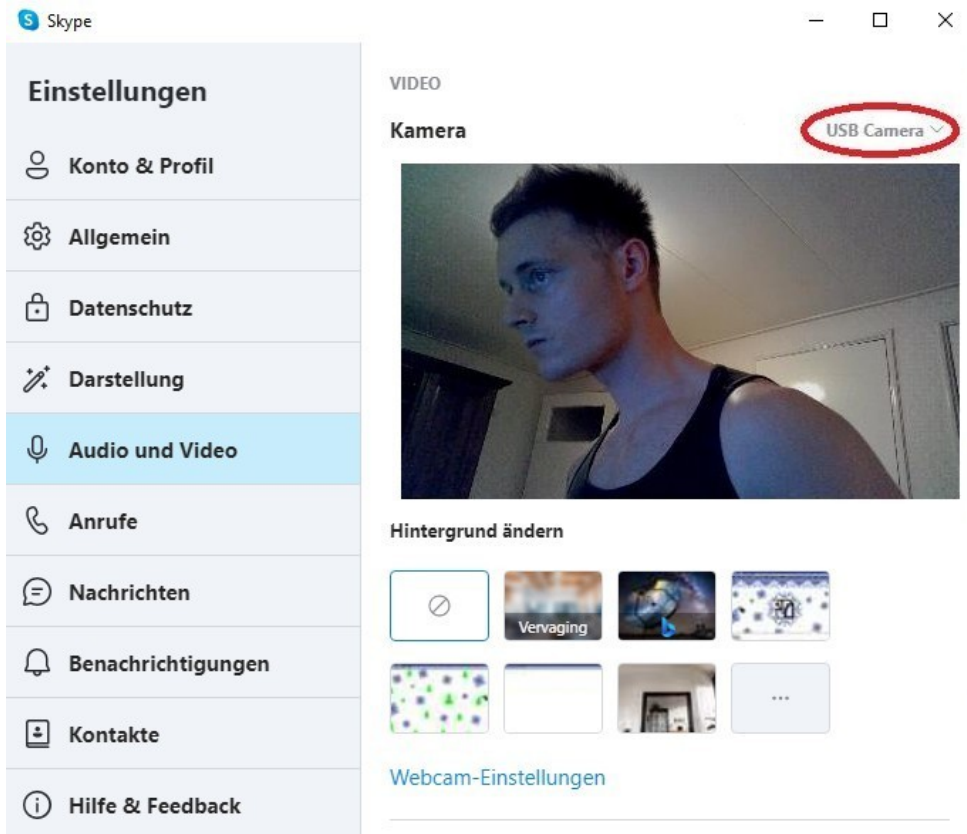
Skype

Einstellungen

Konto & Profil

Allgemein

Datenschutz

Darstellung

Audio und Video

Anrufe

Nachrichten

Benachrichtigungen

Kontakte

Hilfe & Feedback

VIDEO

Kamera

USB Camera

Hintergrund ändern

Vervaging

...

Webcam-Einstellungen